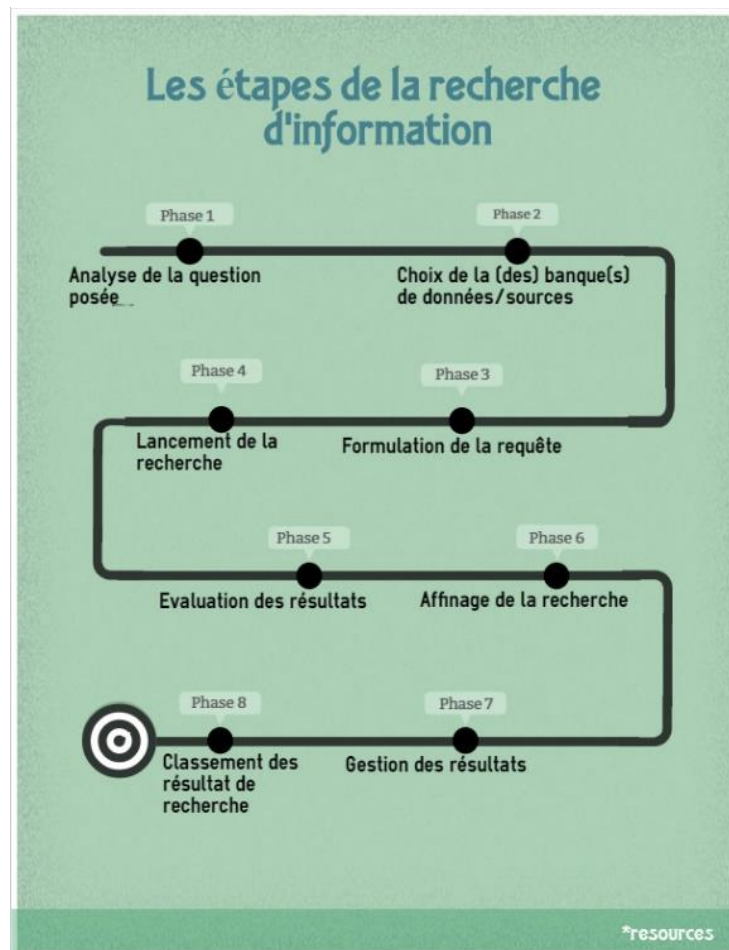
Les étapes de la recherche d'information

Phase 1
Analyse de la question posée

Phase 2
Choix de la (des) banque(s) de données/sources

Phase 4
Lancement de la recherche

Phase 3
Formulation de la requête

Phase 5
Evaluation des résultats

Phase 6
Affinage de la recherche

Phase 8
Classement des résultat de recherche

Phase 7
Gestion des résultats

*resources